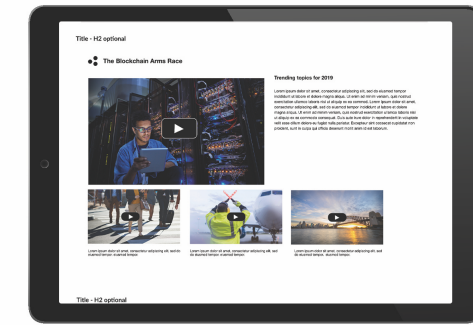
Title - H2 optional

The Blockchain Arms Race

Trending topics for 2019

Lorem ipsum dolor sit amet, consectetur adipiscing elit, sed do eiusmod tempor incididunt ut labore et dolore magna aliqua. Ut enim ad minim veniam, quis nostrud exercitation ullamco laboris nisi ut aliquip ex ea commodo. Lorem ipsum dolor sit amet, consectetur adipiscing elit, sed do eiusmod tempor incididunt ut labore et dolore magna aliqua. Ut enim ad minim veniam, quis nostrud exercitation ullamco laboris nisi ut aliquip ex ea commodo consequat. Duis aute irure dolor in reprehenderit in voluptate velit esse cillum dolore eu fugiat nulla pariatur. Excepteur sint occaecat cupidatat non proident, sunt in culpa qui officia deserunt mollit anim id est laborum.

Lorem ipsum dolor sit amet, consectetur adipiscing elit, sed do eiusmod tempor. eiusmod tempor.

Lorem ipsum dolor sit amet, consectetur adipiscing elit, sed do eiusmod tempor. eiusmod tempor.

Lorem ipsum dolor sit amet, consectetur adipiscing elit, sed do eiusmod tempor. eiusmod tempor.

Title - H2 optional